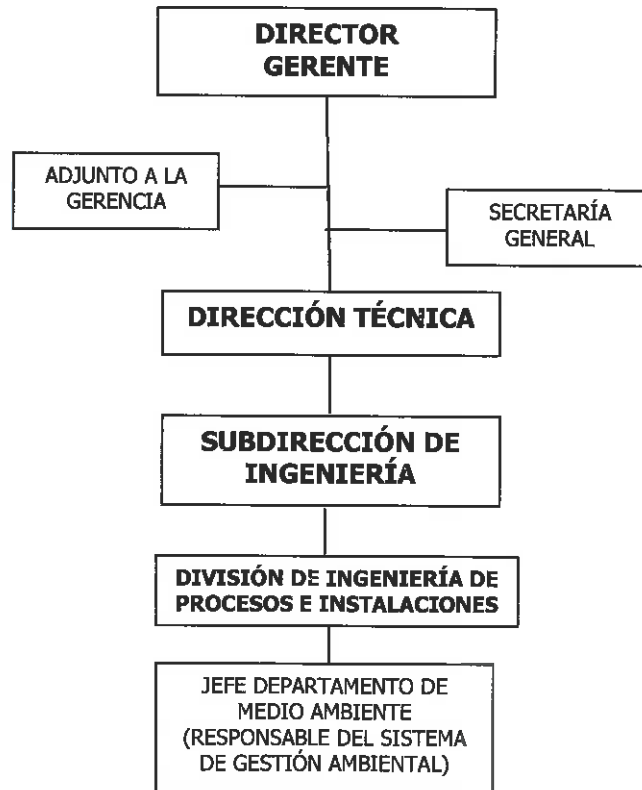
DIRECTOR GERENTE

ADJUNTO A LA GERENCIA

SECRETARÍA GENERAL

DIRECCIÓN TÉCNICA

SUBDIRECCIÓN DE INGENIERÍA

DIVISIÓN DE INGENIERÍA DE PROCESOS E INSTALACIONES

JEFE DEPARTAMENTO DE MEDIO AMBIENTE (RESPONSABLE DEL SISTEMA DE GESTIÓN AMBIENTAL)